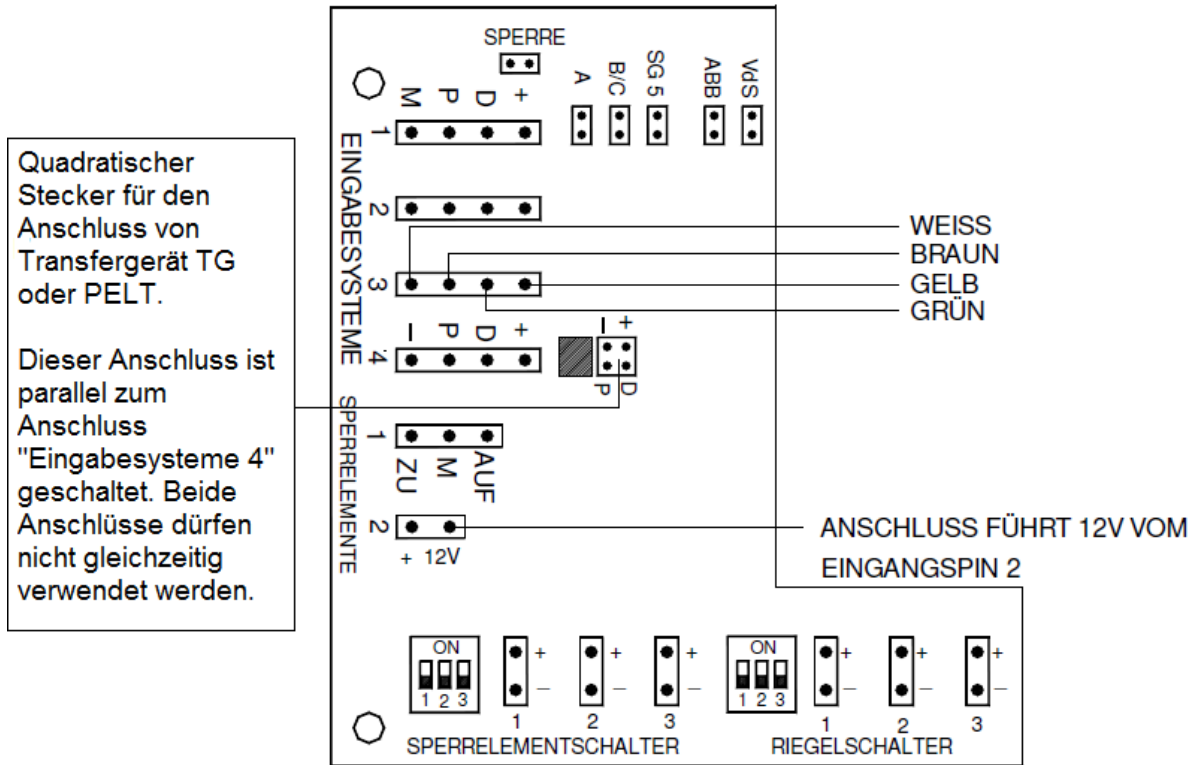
SPERRE

M P D +

A B/C SG 5 ABB VdS

1

EINGABESYSTEME

2

3

– P D +

4

– +

P D

Quadratischer Stecker für den Anschluss von Transfergerät TG oder PELT.

Dieser Anschluss ist parallel zum Anschluss "Eingabesysteme 4" geschaltet. Beide Anschlüsse dürfen nicht gleichzeitig verwendet werden.

WEISS
BRAUN
GELB
GRÜN

SPERRELEMENTE

1

ZU M AUF

2

+ 12V

ANSCHLUSS FÜHRT 12V VOM EINGANGSPIN 2

ON
1 2 3

+ –
1

+ –
2

+ –
3

ON
1 2 3

+ –
1

+ –
2

+ –
3

SPERRELEMENTSCHALTER

RIEGELSCHALTER